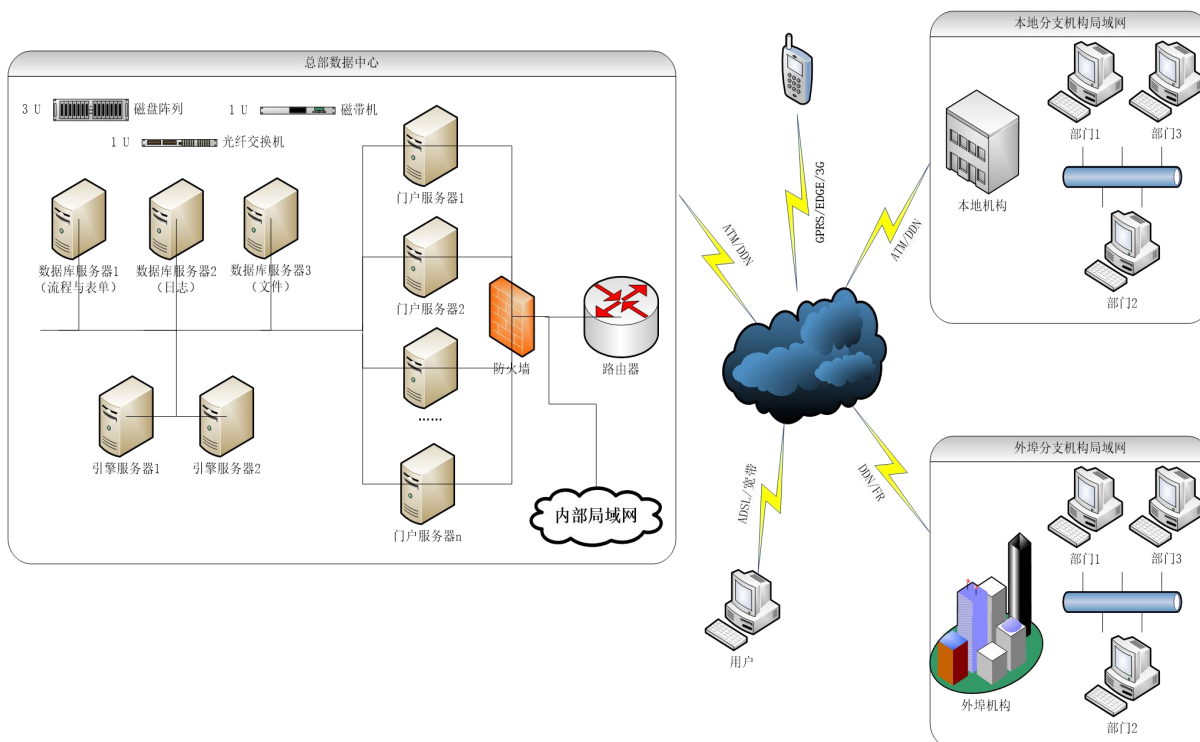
总部数据中心

3 U 磁盘阵列

1 U 磁带机

1 U 光纤交换机

数据库服务器1
（流程与表单）

数据库服务器2
（日志）

数据库服务器3
（文件）

引擎服务器1

引擎服务器2

门户服务器1

门户服务器2

……

门户服务器n

防火墙

路由器

内部局域网

ATM/DDN

GPRS/EDGE/3G

ATM/DDN

ADSL/宽带

DDN/FR

用户

本地分支机构局域网

本地机构

部门1

部门3

部门2

外埠分支机构局域网

外埠机构

部门1

部门3

部门2